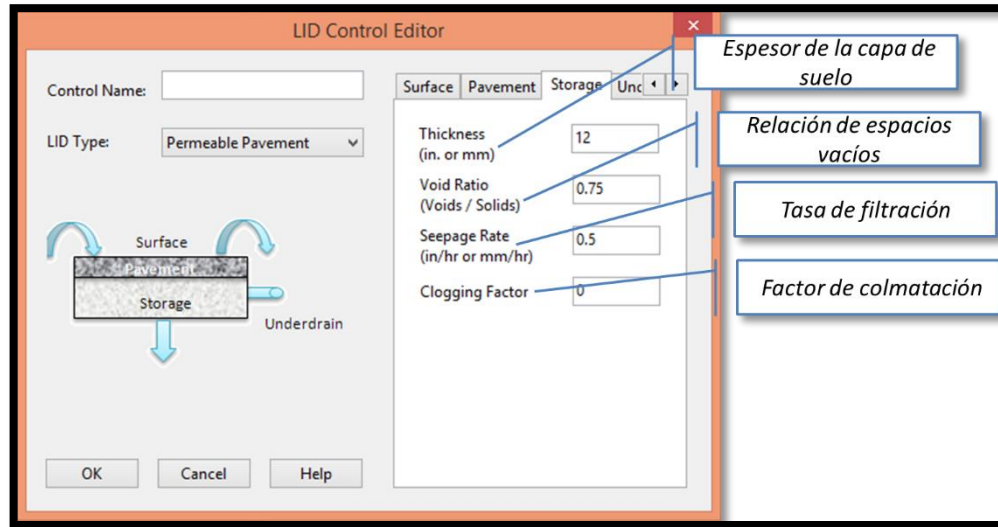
LID Control Editor

Control Name:

LID Type: Permeable Pavement

Surface
Pavement
Storage
Underdrain

Surface | Pavement | Storage | Unc

Thickness (in. or mm) 12

Void Ratio (Voids / Solids) 0.75

Seepage Rate (in/hr or mm/hr) 0.5

Clogging Factor 0

OK Cancel Help

Espesor de la capa de suelo

Relación de espacios vacíos

Tasa de filtración

Factor de colmatación